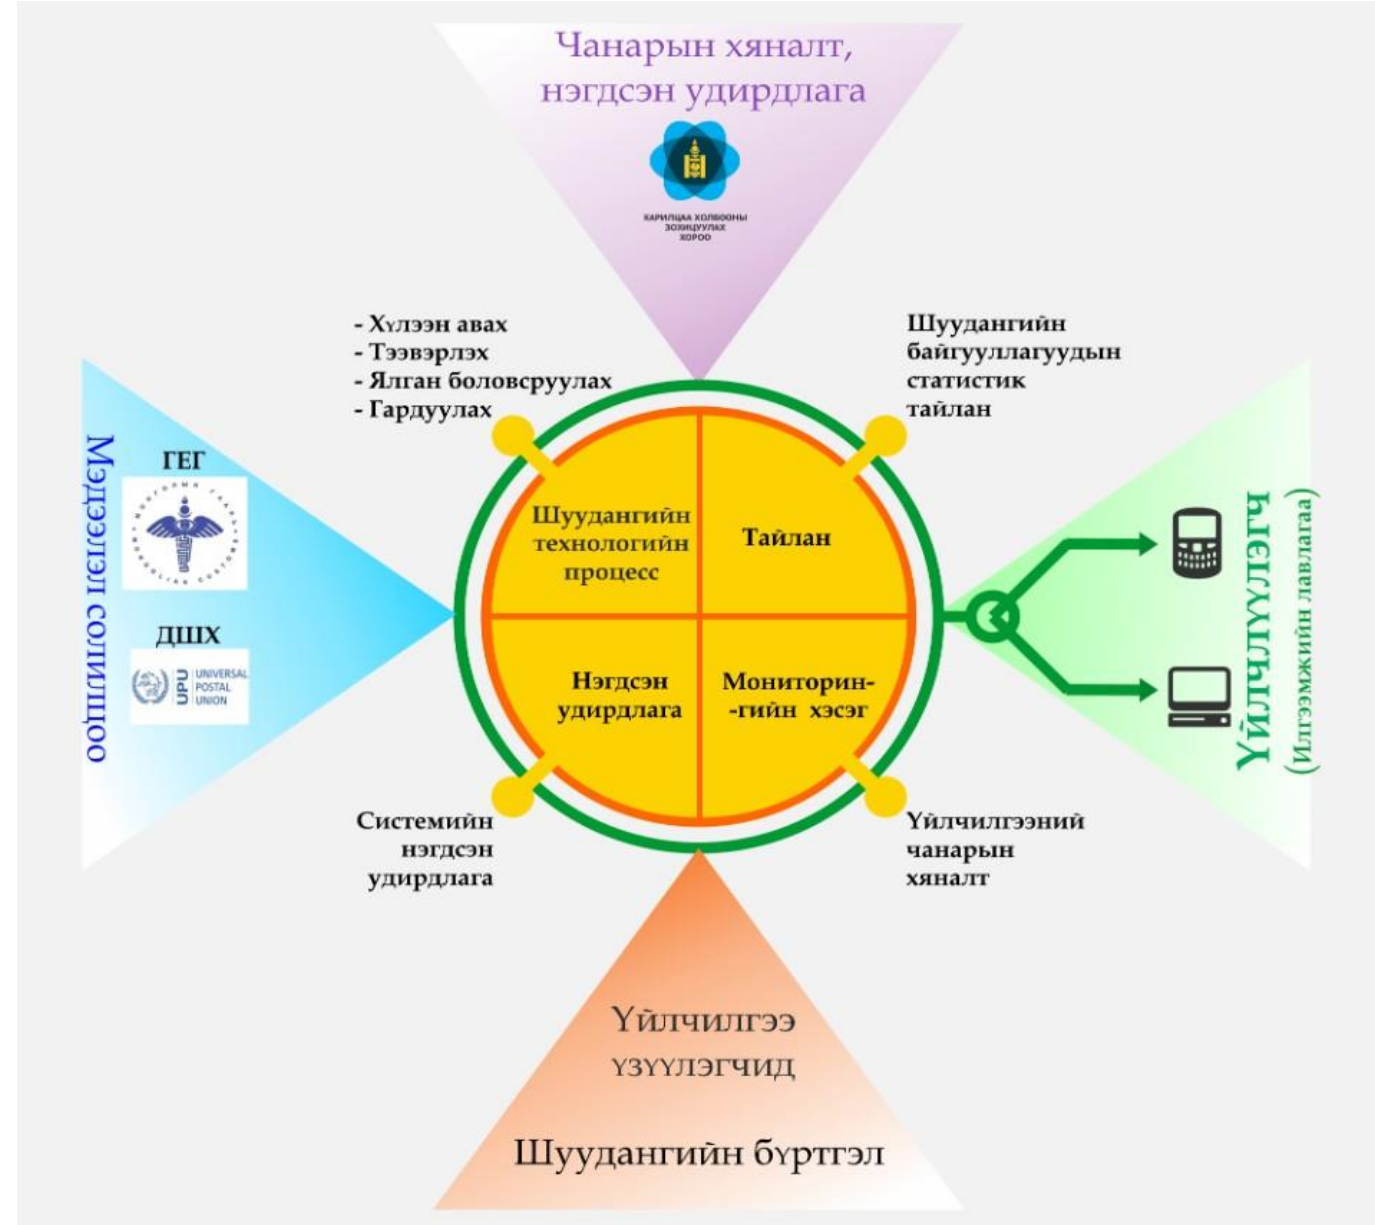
Чанарын хяналт, нэгдсэн удирдлага

ХАРИЛЦАА ХОЛБООНЫ ЗОХИЦУУЛАХ ХОРОО

- Хүлээн авах
- Тээвэрлэх
- Ялган боловсруулах
- Гардуулах

Шуудангийн байгууллагуудын статистик тайлан

Мэдээлэл солилцоо

ГЕГ

ДШХ

UPU UNIVERSAL POSTAL UNION

Шуудангийн технологийн процесс

Тайлан

Нэгдсэн удирдлага

Мониторин- -гийн хэсэг

Үйлчлүүлэгч
(Илгээмжийн лавлагаа)

Системийн нэгдсэн удирдлага

Үйлчилгээний чанарын хяналт

Үйлчилгээ үзүүлэгчид

Шуудангийн бүртгэл